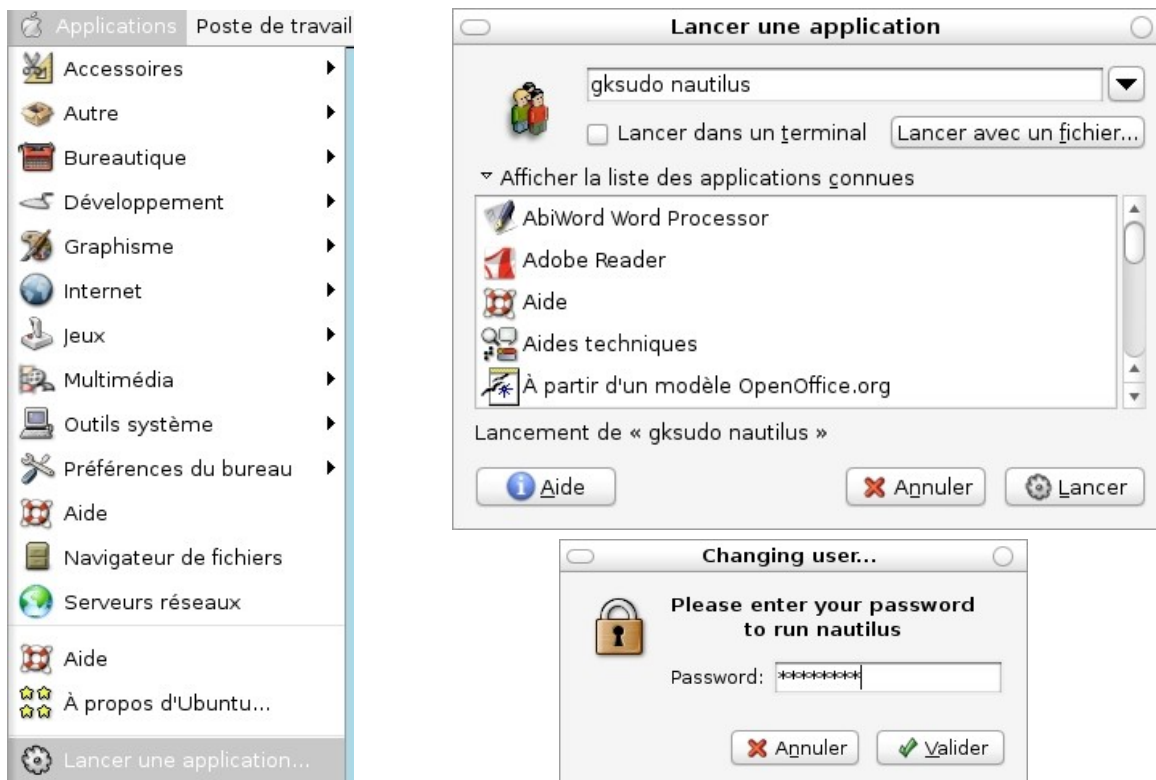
Applications Poste de travail
Accessoires
Autre
Bureautique
Développement
Graphisme
Internet
Jeux
Multimédia
Outils système
Préférences du bureau
Aide
Navigateur de fichiers
Serveurs réseaux
Aide
À propos d'Ubuntu...
Lancer une application...

Lancer une application
gksudo nautilus
Lancer dans un terminal
Lancer avec un fichier...
Afficher la liste des applications connues
AbiWord Word Processor
Adobe Reader
Aide
Aides techniques
À partir d'un modèle OpenOffice.org
Lancement de « gksudo nautilus »
Aide
Annuler
Lancer

Changing user...
Please enter your password to run nautilus
Password: ********
Annuler
Valider